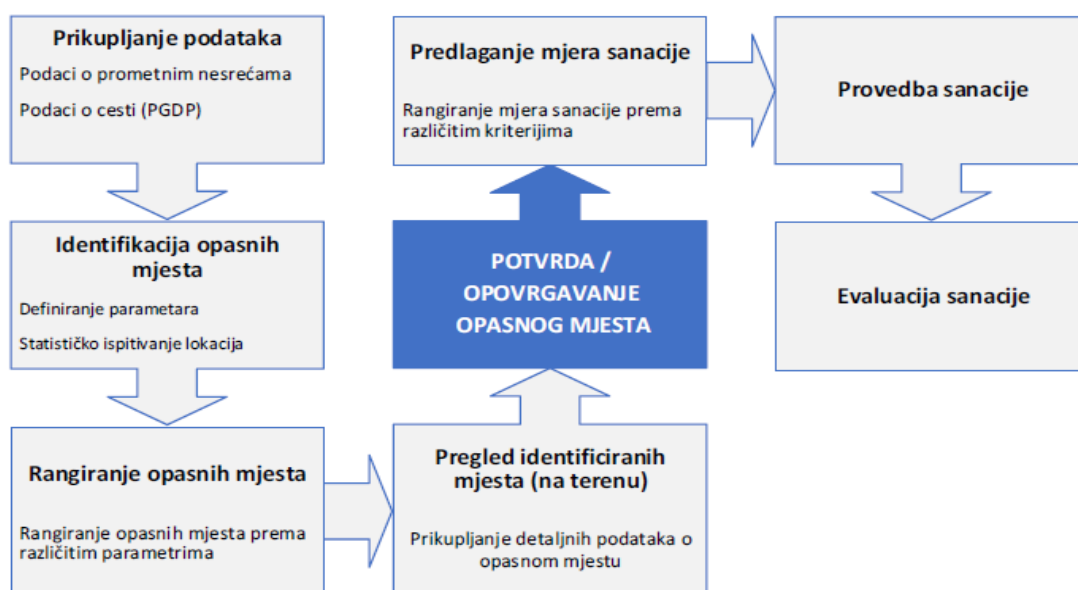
Prikupljanje podataka

Podaci o prometnim nesrećama

Podaci o cesti (PGDP)

Identifikacija opasnih mjesta

Definiranje parametara

Statističko ispitivanje lokacija

Rangiranje opasnih mjesta

Rangiranje opasnih mjesta prema različitim parametrima

Pregled identificiranih mjesta (na terenu)

Prikupljanje detaljnih podataka o opasnom mjestu

POTVRDA / OPOVRGAVANJE OPASNOG MJESTA

Predlaganje mjera sanacije

Rangiranje mjera sanacije prema različitim kriterijima

Provedba sanacije

Evaluacija sanacije